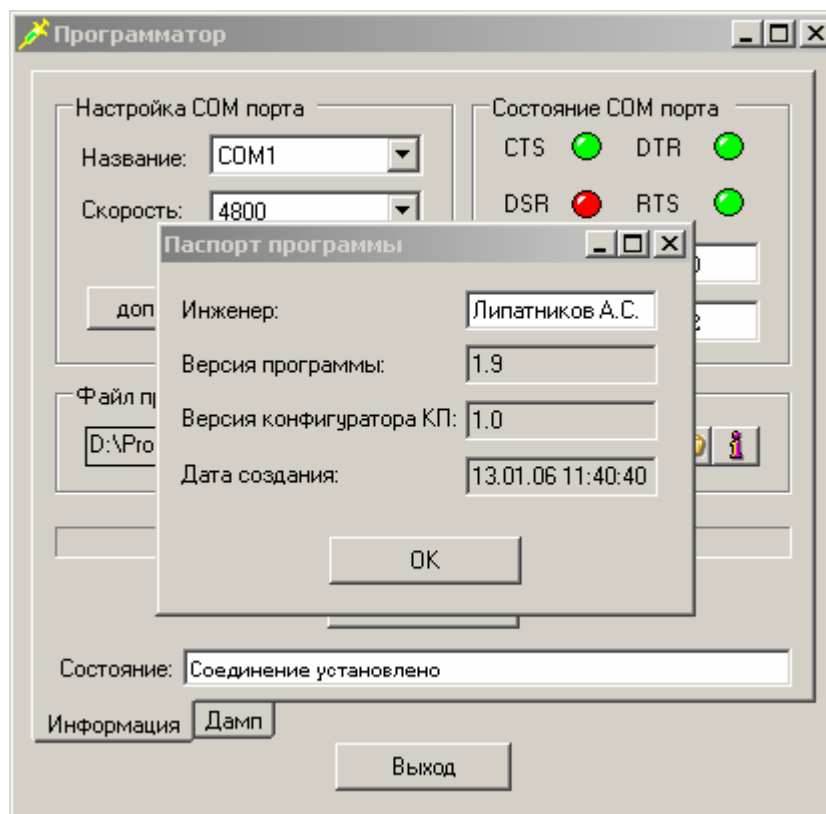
Программатор

Настройка COM порта

Название: COM1

Скорость: 4800

доп

Состояние COM порта

CTS DTR

DSR RTS

0

2

Файл пр

D:\Pro

Паспорт программы

Инженер: Липатников А.С.

Версия программы: 1.9

Версия конфигуратора КП: 1.0

Дата создания: 13.01.06 11:40:40

OK

Состояние: Соединение установлено

Информация

Дамп

Выход